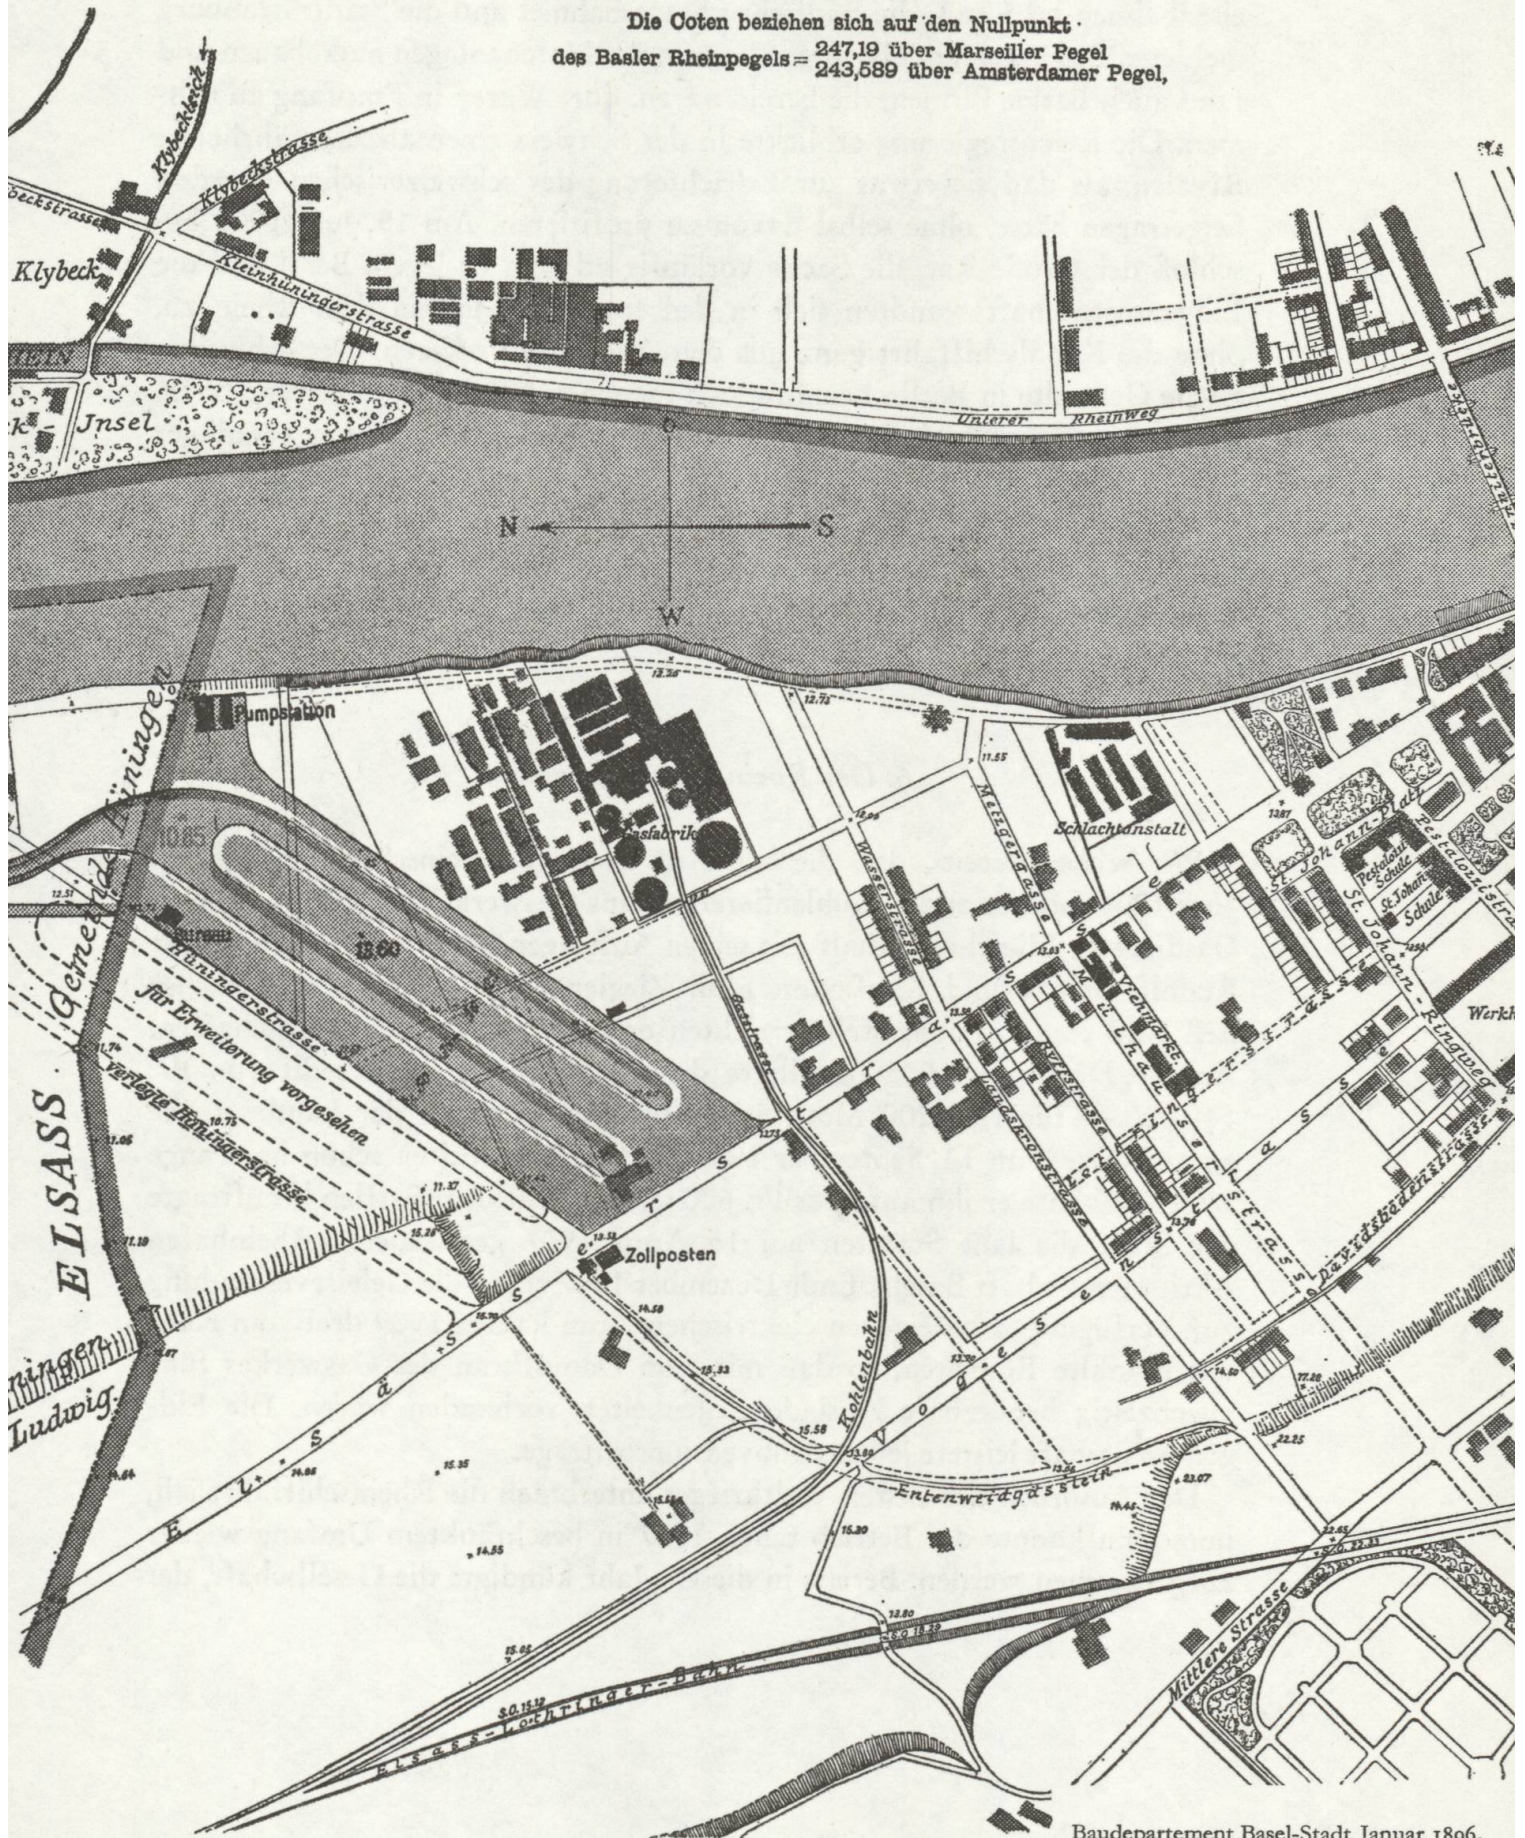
Die Coten beziehen sich auf den Nullpunkt

des Basler Rheinpegels = 247,19 über Marseiller Pegel
243,589 über Amsterdamer Pegel,

Klybeckteich

Klybeckstrasse

Klybeckstrasse

Klybeck

Kleinhüningerstrasse

Jnsel

Unterer Rheinweg

O

N

S

W

Gemeinde Hüningen

Pumpstation

10.85

Bureau

13.60

Hüningerstrasse

für Erweiterung vorgesehen

verlegte Hüningerstrasse

ELSASS

Hüningen

Ludwig

Gasfabrik

Wasserstrasse

Metzgerstrasse

Schlachtanstalt

St. Johann-Platz

Pestalozzi Schule

St. Johann Schule

Pestalozzistr.

St. Johann-Ringweg

Werkh

Viehmarkt

Elsässerstrasse

Lothringerstrasse

Davidsbodenstrasse

Vogesenstrasse

Zollposten

Kohlenbahn

Entenweidgässlein

Elsass-Lothringer-Bahn

Mittlere Strasse

Baudepartement Basel-Stadt Januar 1896